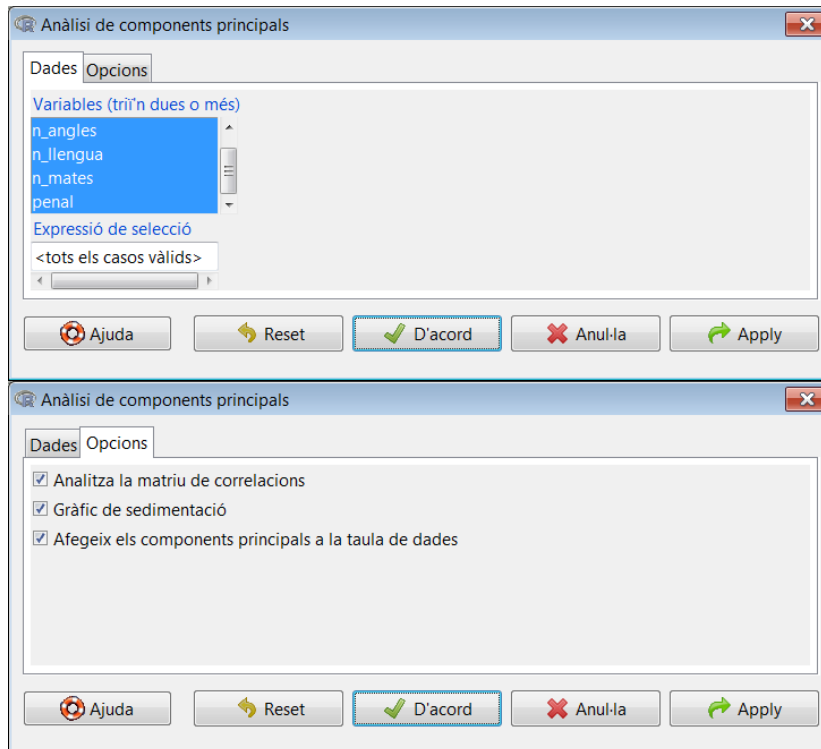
Anàlisi de components principals

Dades Opcions

Variables (trii'n dues o més)

n_angles
n_llengua
n_mates
penal

Expressió de selecció

<tots els casos vàlids>

Ajuda Reset D'acord Anul·la Apply

Anàlisi de components principals

Dades Opcions

Analitza la matriu de correlacions
Gràfic de sedimentació
Afegeix els components principals a la taula de dades

Ajuda Reset D'acord Anul·la Apply